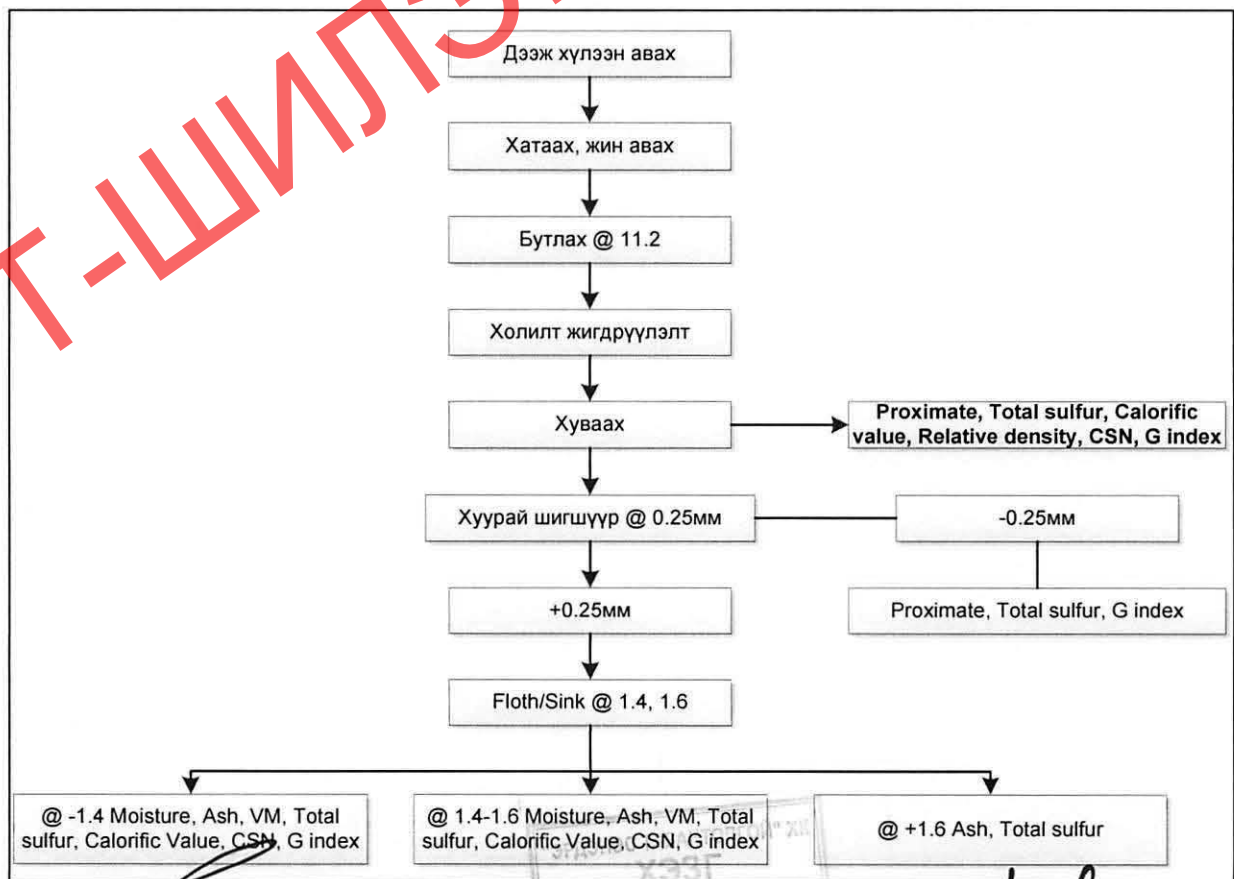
Г-ШИЛЭ

Дээж хүлээн авах

Хатаах, жин авах

Бутлах @ 11.2

Холилт жигдрүүлэлт

Хуваах

Proximate, Total sulfur, Calorific value, Relative density, CSN, G index

Хуурай шигшүүр @ 0.25мм

-0.25мм

Proximate, Total sulfur, G index

+0.25мм

Floth/Sink @ 1.4, 1.6

@ -1.4 Moisture, Ash, VM, Total sulfur, Calorific Value, CSN, G index

@ 1.4-1.6 Moisture, Ash, VM, Total sulfur, Calorific Value, CSN, G index

@ +1.6 Ash, Total sulfur

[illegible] ХК
ХЭЗГ